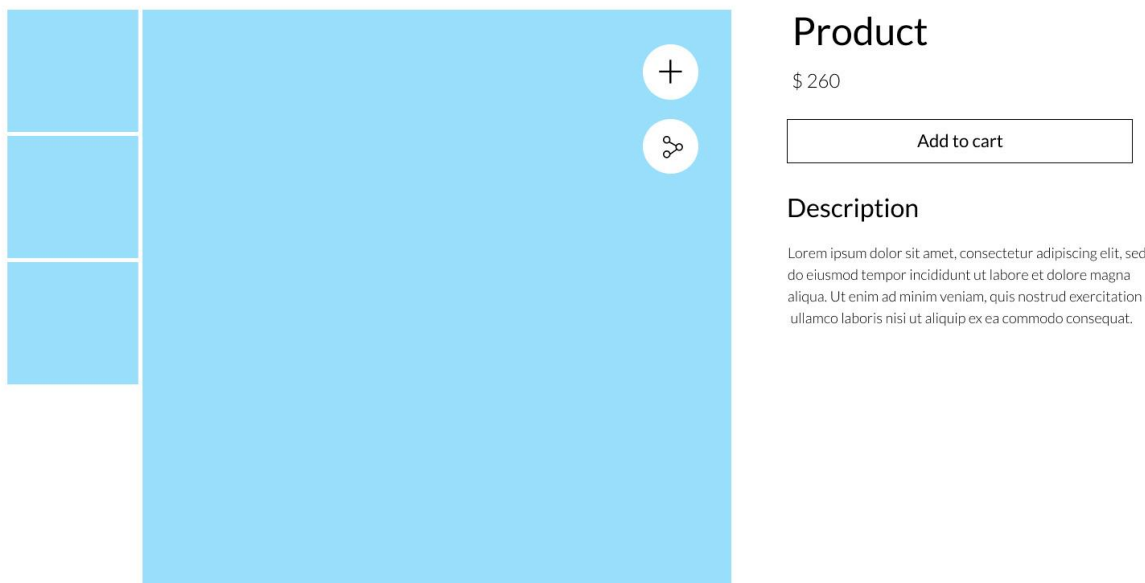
Product

$ 260

Add to cart

Description

Lorem ipsum dolor sit amet, consectetur adipiscing elit, sed do eiusmod tempor incididunt ut labore et dolore magna aliqua. Ut enim ad minim veniam, quis nostrud exercitation ullamco laboris nisi ut aliquip ex ea commodo consequat.